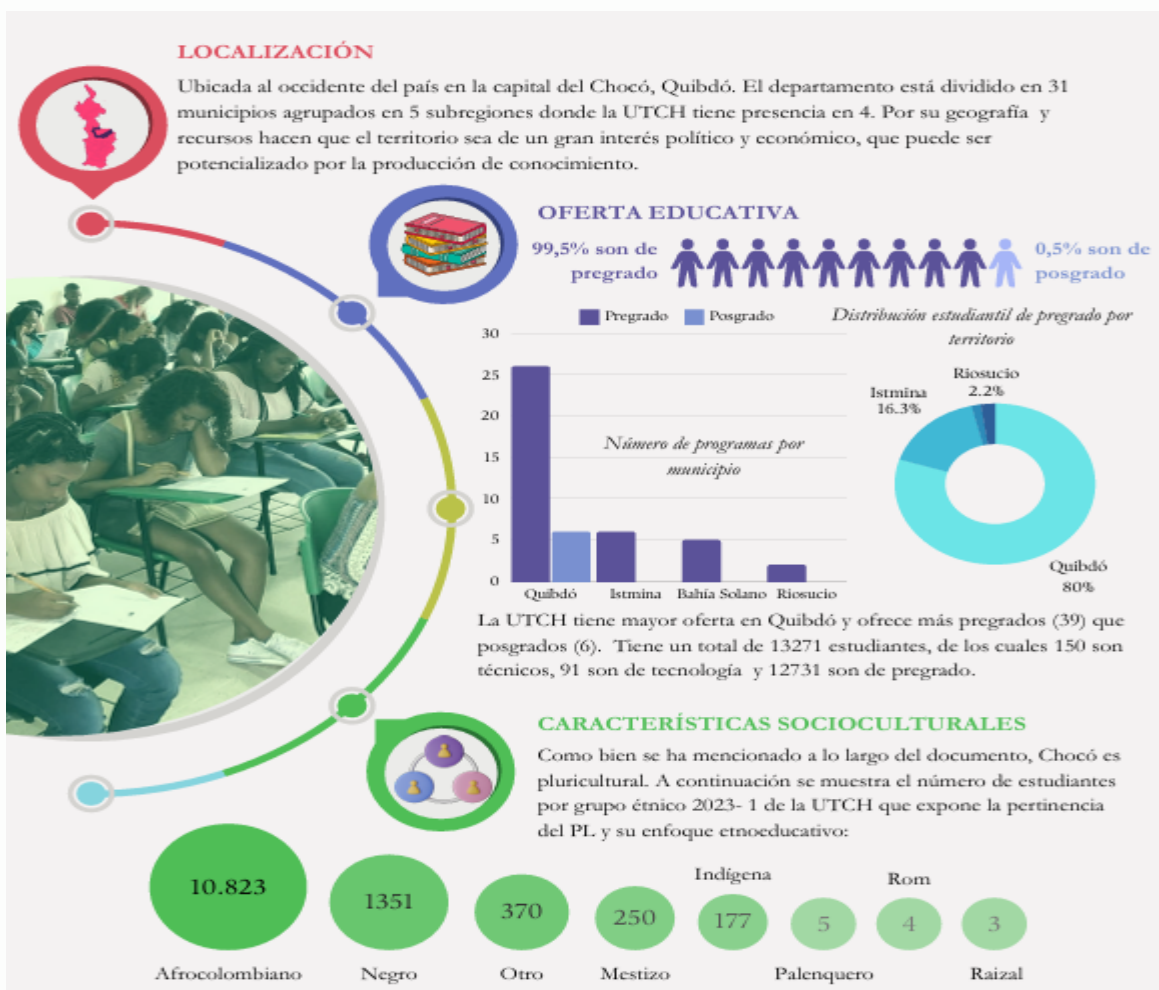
LOCALIZACIÓN

Ubicada al occidente del país en la capital del Chocó, Quibdó. El departamento está dividido en 31 municipios agrupados en 5 subregiones donde la UTCH tiene presencia en 4. Por su geografía y recursos hacen que el territorio sea de un gran interés político y económico, que puede ser potencializado por la producción de conocimiento.

OFERTA EDUCATIVA

99,5% son de pregrado

0,5% son de posgrado

Pregrado Posgrado

Número de programas por municipio

30
25
20
15
10
5
0

Quibdó Istmina Bahía Solano Riosucio

Distribución estudiantil de pregrado por territorio

Riosucio 2.2%
Istmina 16.3%
Quibdó 80%

La UTCH tiene mayor oferta en Quibdó y ofrece más pregrados (39) que posgrados (6). Tiene un total de 13271 estudiantes, de los cuales 150 son técnicos, 91 son de tecnología y 12731 son de pregrado.

CARACTERÍSTICAS SOCIOCULTURALES

Como bien se ha mencionado a lo largo del documento, Chocó es pluricultural. A continuación se muestra el número de estudiantes por grupo étnico 2023- 1 de la UTCH que expone la pertinencia del PL y su enfoque etnoeducativo:

10.823 Afrocolombiano
1351 Negro
370 Otro
250 Mestizo
Indígena 177
5 Palenquero
Rom 4
3 Raizal